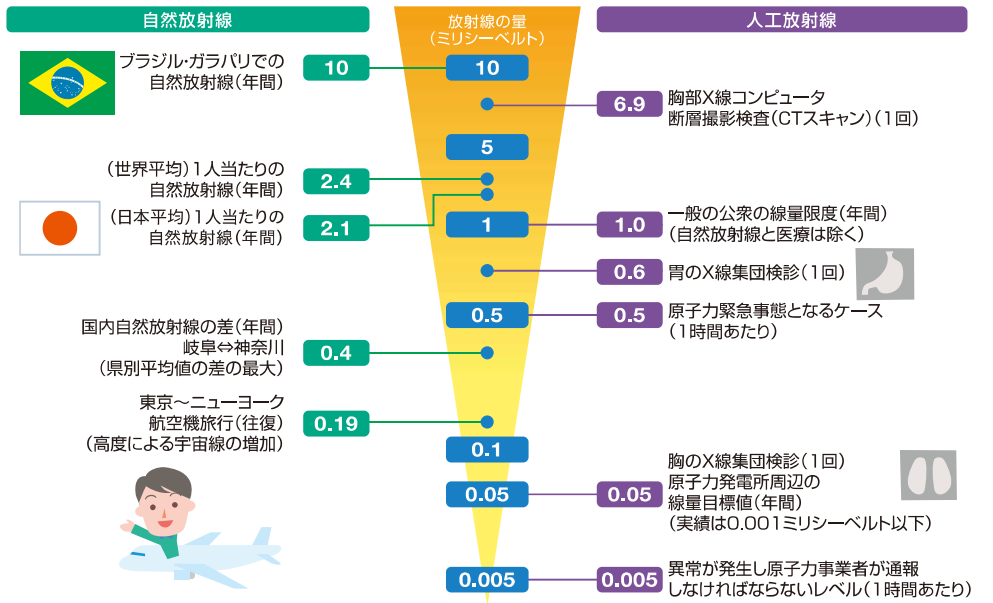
自然放射線

放射線の量
（ミリシーベルト）

人工放射線

ブラジル・ガラパリでの
自然放射線（年間）

10

10

6.9

胸部X線コンピュータ
断層撮影検査（CTスキャン）（1回）

5

（世界平均）1人当たりの
自然放射線（年間）

2.4

（日本平均）1人当たりの
自然放射線（年間）

2.1

1

1.0

一般の公衆の線量限度（年間）
（自然放射線と医療は除く）

0.6

胃のX線集団検診（1回）

0.5

0.5

原子力緊急事態となるケース
（1時間あたり）

国内自然放射線の差（年間）
岐阜⇔神奈川
（県別平均値の差の最大）

0.4

東京～ニューヨーク
航空機旅行（往復）
（高度による宇宙線の増加）

0.19

0.1

胸のX線集団検診（1回）
原子力発電所周辺の
線量目標値（年間）
（実績は0.001ミリシーベルト以下）

0.05

0.05

0.005

0.005

異常が発生し原子力事業者が通報
しなければならないレベル（1時間あたり）